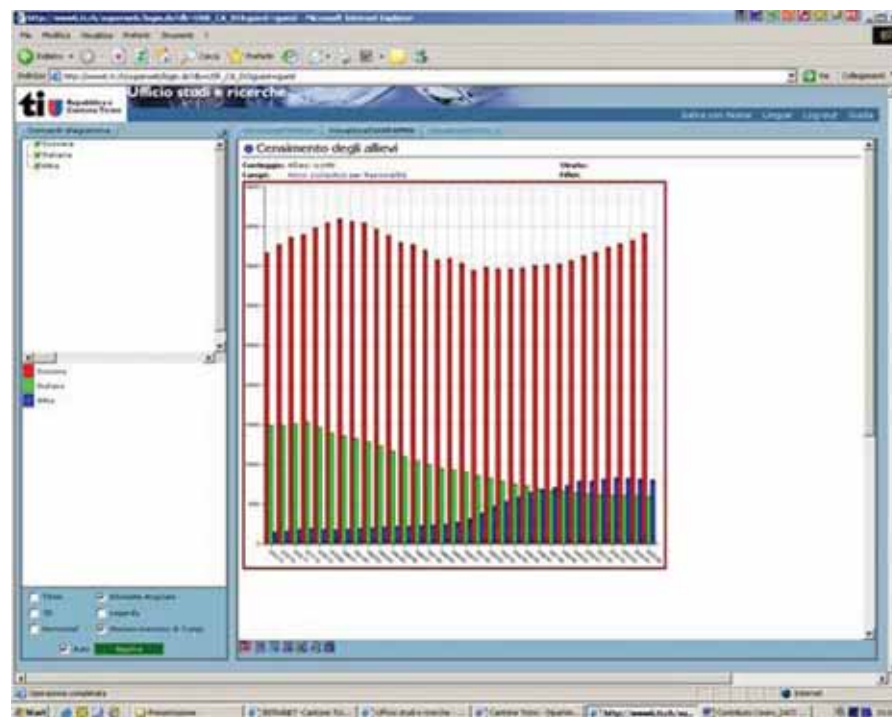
ti Repubblica e Cantone Ticino

Ufficio studi e ricerche

Elementi diagramma

Svizzera
Italiana
Altra

Svizzera
Italiana
Altra

Censimento degli allievi

Conteggio: Allievi iscritti
Campo: Nazionalità
Vincolo:
Filtro:

Titolo
Etichette diagramma
3D
Legenda
Orizzontale
Auto
Applica

Operazione completata
Internet

Start